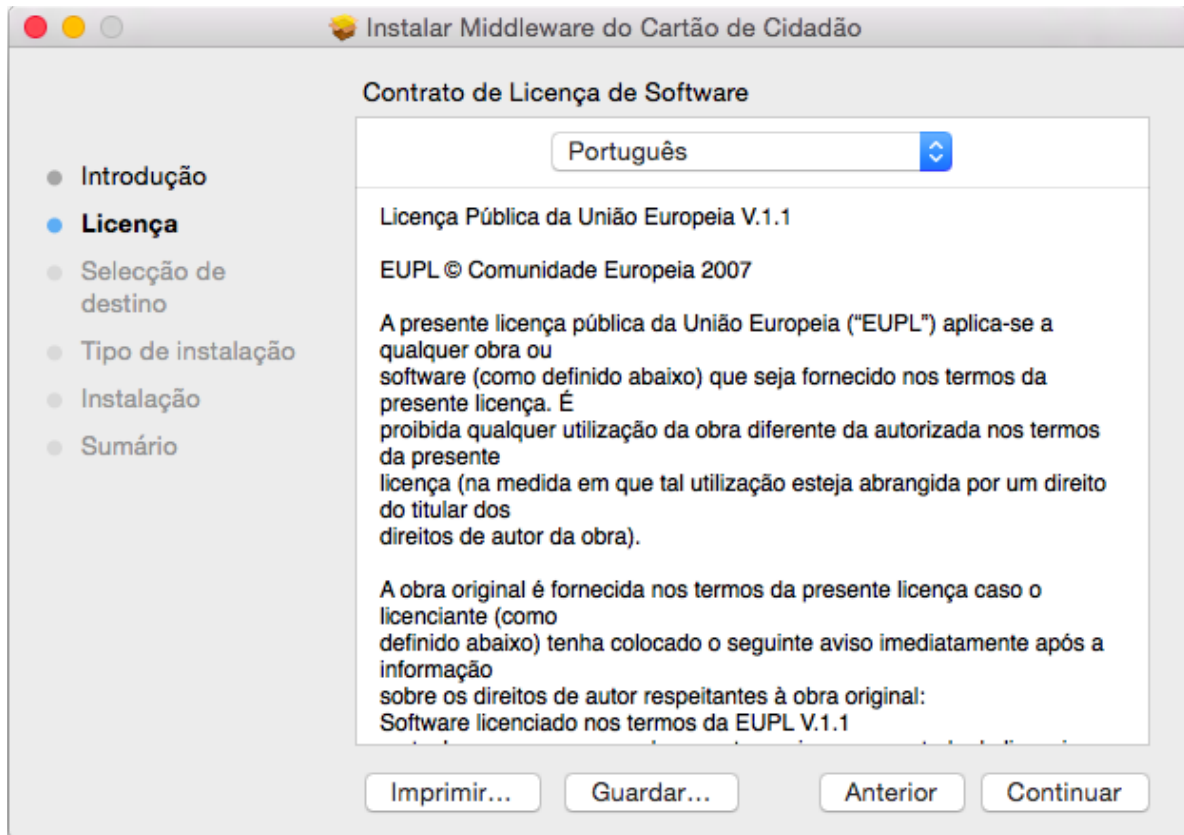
Instalar Middleware do Cartão de Cidadão

Introdução
Licença
Selecção de destino
Tipo de instalação
Instalação
Sumário

Contrato de Licença de Software

Português

Licença Pública da União Europeia V.1.1

EUPL © Comunidade Europeia 2007

A presente licença pública da União Europeia ("EUPL") aplica-se a qualquer obra ou software (como definido abaixo) que seja fornecido nos termos da presente licença. É proibida qualquer utilização da obra diferente da autorizada nos termos da presente licença (na medida em que tal utilização esteja abrangida por um direito do titular dos direitos de autor da obra).

A obra original é fornecida nos termos da presente licença caso o licenciante (como definido abaixo) tenha colocado o seguinte aviso imediatamente após a informação sobre os direitos de autor respeitantes à obra original:
Software licenciado nos termos da EUPL V.1.1
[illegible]

Imprimir...
Guardar...
Anterior
Continuar